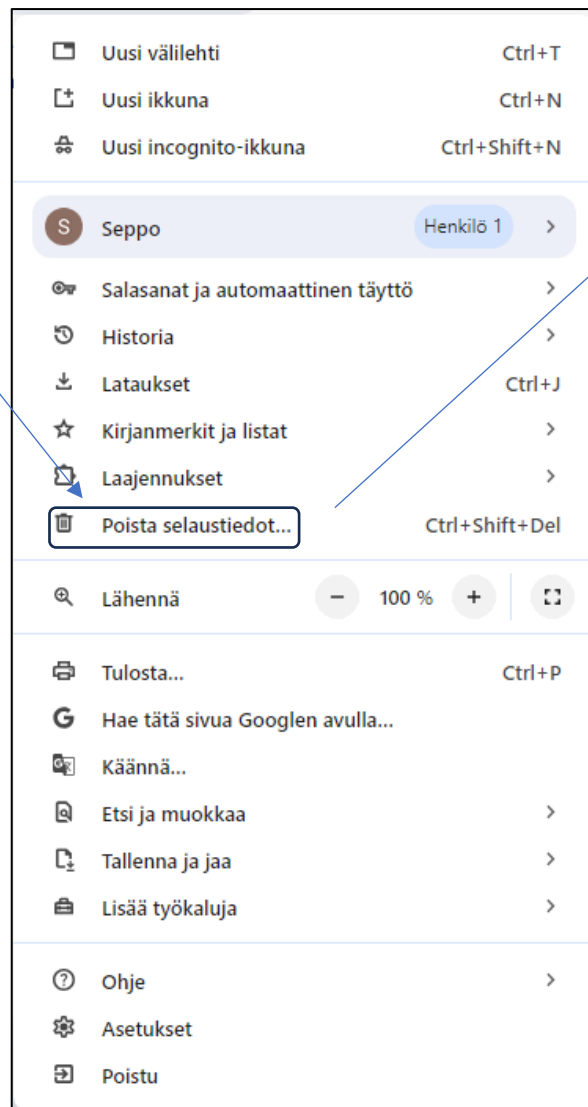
Uusi välilehti Ctrl+T
Uusi ikkuna Ctrl+N
Uusi incognito-ikkuna Ctrl+Shift+N

S Seppo Henkilö 1

Salasanat ja automaattinen täyttö
Historia
Lataukset Ctrl+J
Kirjanmerkit ja listat
Laajennukset
Poista selaustiedot... Ctrl+Shift+Del

Lähennä − 100 % +

Tulosta... Ctrl+P
Hae tätä sivua Googlen avulla...
Käännä...
Etsi ja muokkaa
Tallenna ja jaa
Lisää työkaluja

Ohje
Asetukset
Poistu